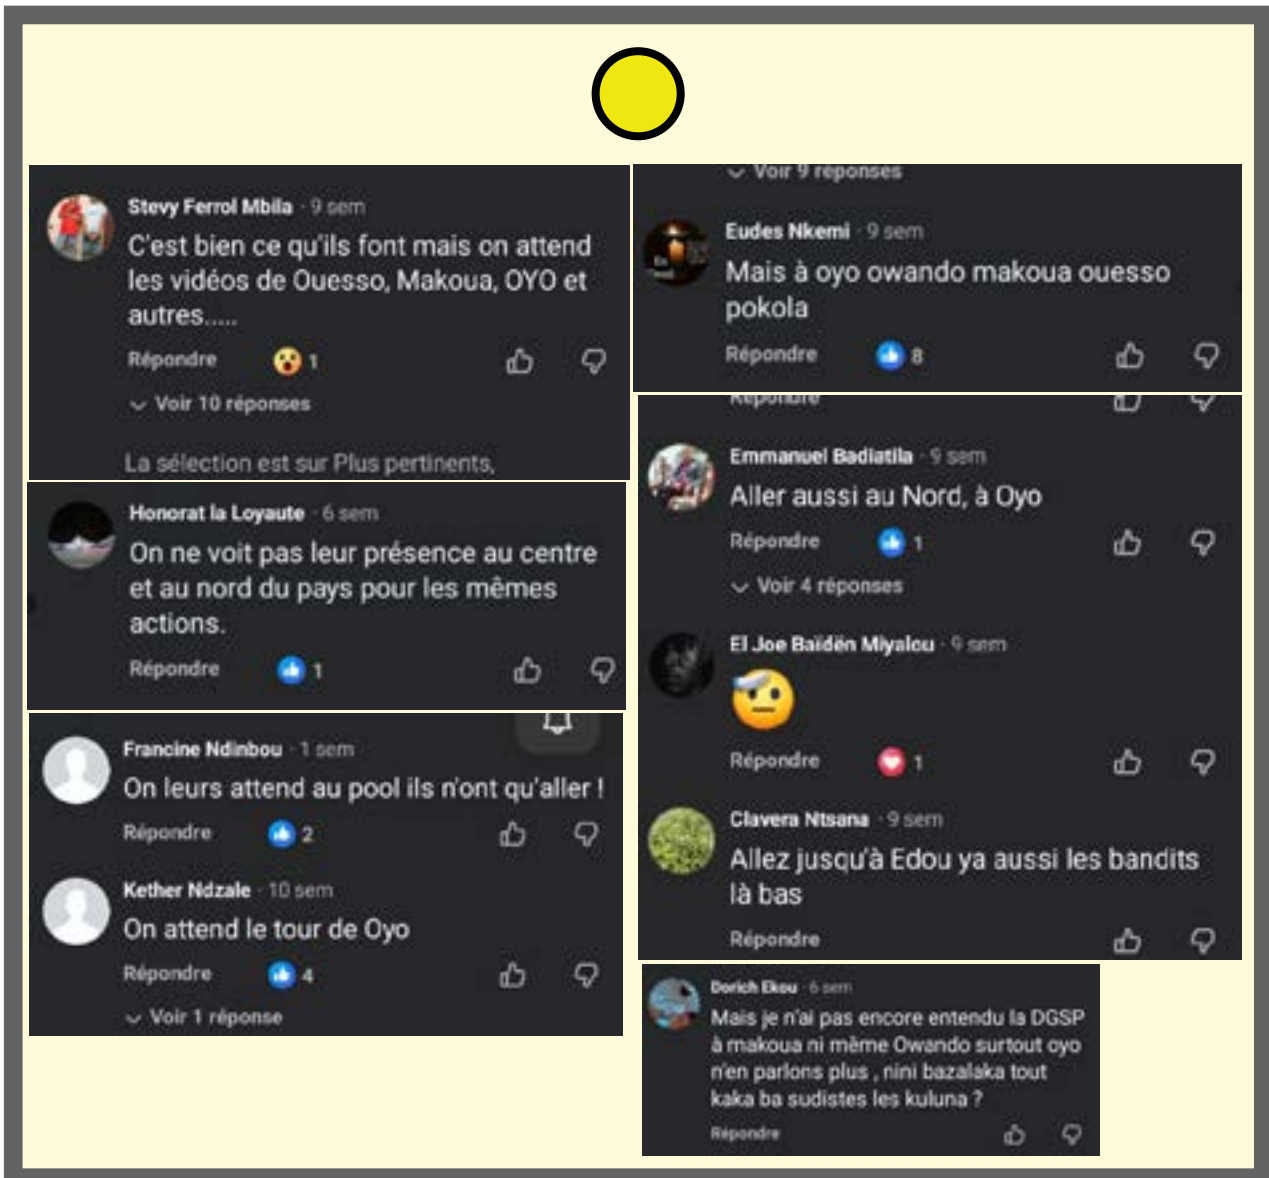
Stevy Ferrol Mbila · 9 sem
C'est bien ce qu'ils font mais on attend les vidéos de Ouesso, Makoua, OYO et autres.....
Répondre 1
Voir 10 réponses

La sélection est sur Plus pertinents,

Honorat la Loyaute · 6 sem
On ne voit pas leur présence au centre et au nord du pays pour les mêmes actions.
Répondre 1

Francine Ndinbou · 1 sem
On leurs attend au pool ils n'ont qu'aller !
Répondre 2

Kether Ndzale · 10 sem
On attend le tour de Oyo
Répondre 4
Voir 1 réponse

Voir 9 réponses

Eudes Nkemi · 9 sem
Mais à oyo owando makoua ouesso pokola
Répondre 8

Répondre

Emmanuel Badiatila · 9 sem
Aller aussi au Nord, à Oyo
Répondre 1
Voir 4 réponses

El Joe Baïdén Miyalou · 9 sem
Répondre 1

Clavera Ntsana · 9 sem
Allez jusqu'à Edou ya aussi les bandits là bas
Répondre

Dorich Ekou · 6 sem
Mais je n'ai pas encore entendu la DGSP à makoua ni même Owando surtout oyo n'en parlons plus , nini bazalaka tout kaka ba sudistes les kuluna ?
Répondre